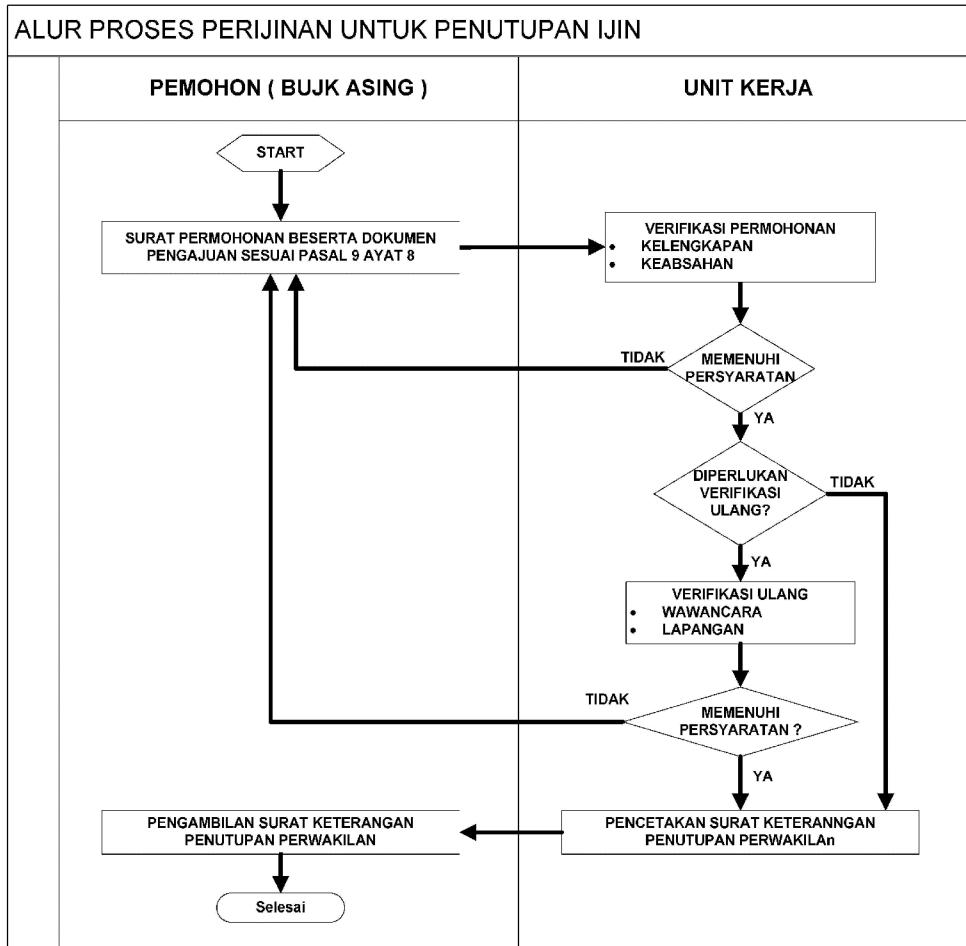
ALUR PROSES PERIJINAN UNTUK PENUTUPAN IJIN

PEMOHON ( BUJK ASING )

UNIT KERJA

START

SURAT PERMOHONAN BESERTA DOKUMEN PENGAJUAN SESUAI PASAL 9 AYAT 8

VERIFIKASI PERMOHONAN
• KELENGKAPAN
• KEABSAHAN

TIDAK

MEMENUHI PERSYARATAN

YA

DIPERLUKAN VERIFIKASI ULANG?

TIDAK

YA

VERIFIKASI ULANG
• WAWANCARA
• LAPANGAN

TIDAK

MEMENUHI PERSYARATAN ?

YA

PENGAMBILAN SURAT KETERANGAN PENUTUPAN PERWAKILAN

PENCETAKAN SURAT KETERANNGAN PENUTUPAN PERWAKILAn

Selesai